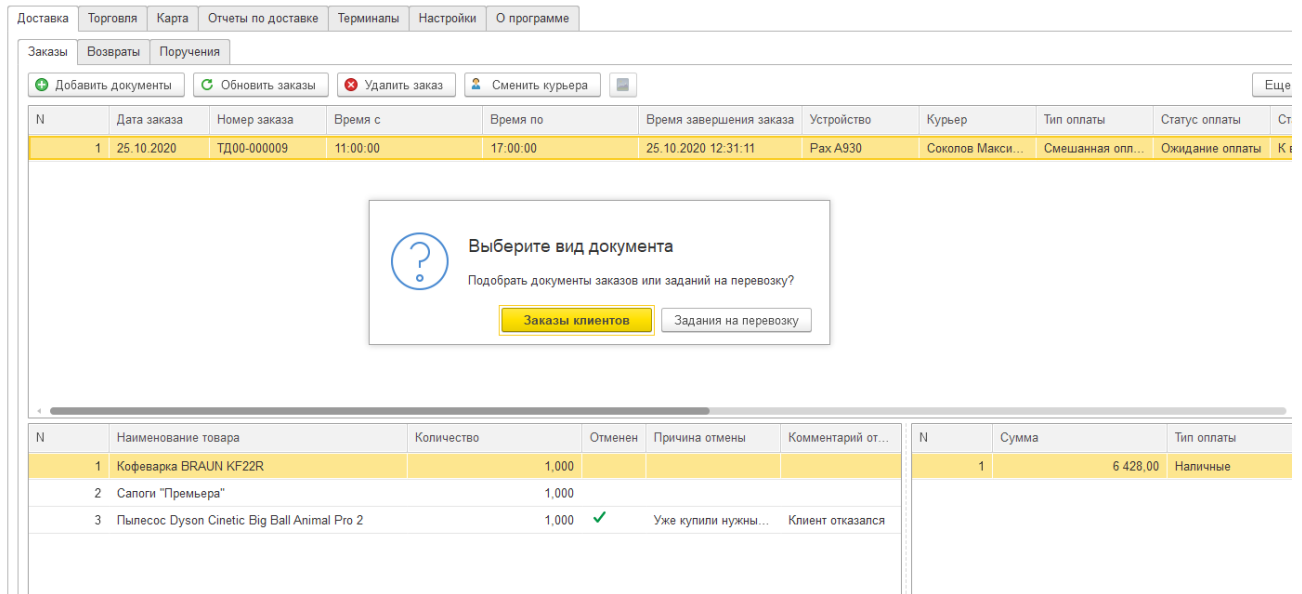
Доставка | Торговля | Карта | Отчеты по доставке | Терминалы | Настройки | О программе

Заказы | Возвраты | Поручения

Добавить документы | Обновить заказы | Удалить заказ | Сменить курьера | Еще

| N | Дата заказа | Номер заказа | Время с | Время по | Время завершения заказа | Устройство | Курьер | Тип оплаты | Статус оплаты | Ст |
|---|---|---|---|---|---|---|---|---|---|---|
| 1 | 25.10.2020 | ТД00-000009 | 11:00:00 | 17:00:00 | 25.10.2020 12:31:11 | Pax A930 | Соколов Макси... | Смешанная опл... | Ожидание оплаты | К в |

Выберите вид документа

Подобрать документы заказов или заданий на перевозку?

Заказы клиентов | Задания на перевозку

| N | Наименование товара | Количество | Отменен | Причина отмены | Комментарий от... |
|---|---|---|---|---|---|
| 1 | Кофеварка BRAUN KF22R | 1,000 | | | |
| 2 | Сапоги "Премьера" | 1,000 | | | |
| 3 | Пылесос Dyson Cinetic Big Ball Animal Pro 2 | 1,000 | ✓ | Уже купили нужны... | Клиент отказался |

| N | Сумма | Тип оплаты |
|---|---|---|
| 1 | 6 428,00 | Наличные |